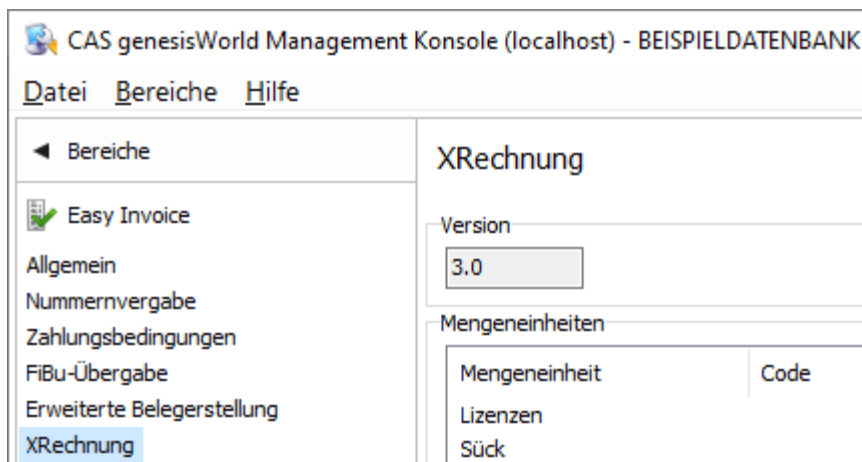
CAS genesisWorld Management Konsole (localhost) - BEISPIELDATENBANK

Datei Bereiche Hilfe

◄ Bereiche

Easy Invoice

Allgemein
Nummernvergabe
Zahlungsbedingungen
FiBu-Übergabe
Erweiterte Belegerstellung
XRechnung

XRechnung

Version

3.0

Mengeneinheiten

| Mengeneinheit | Code |
|---|---|
| Lizenzen | |
| Sück | |